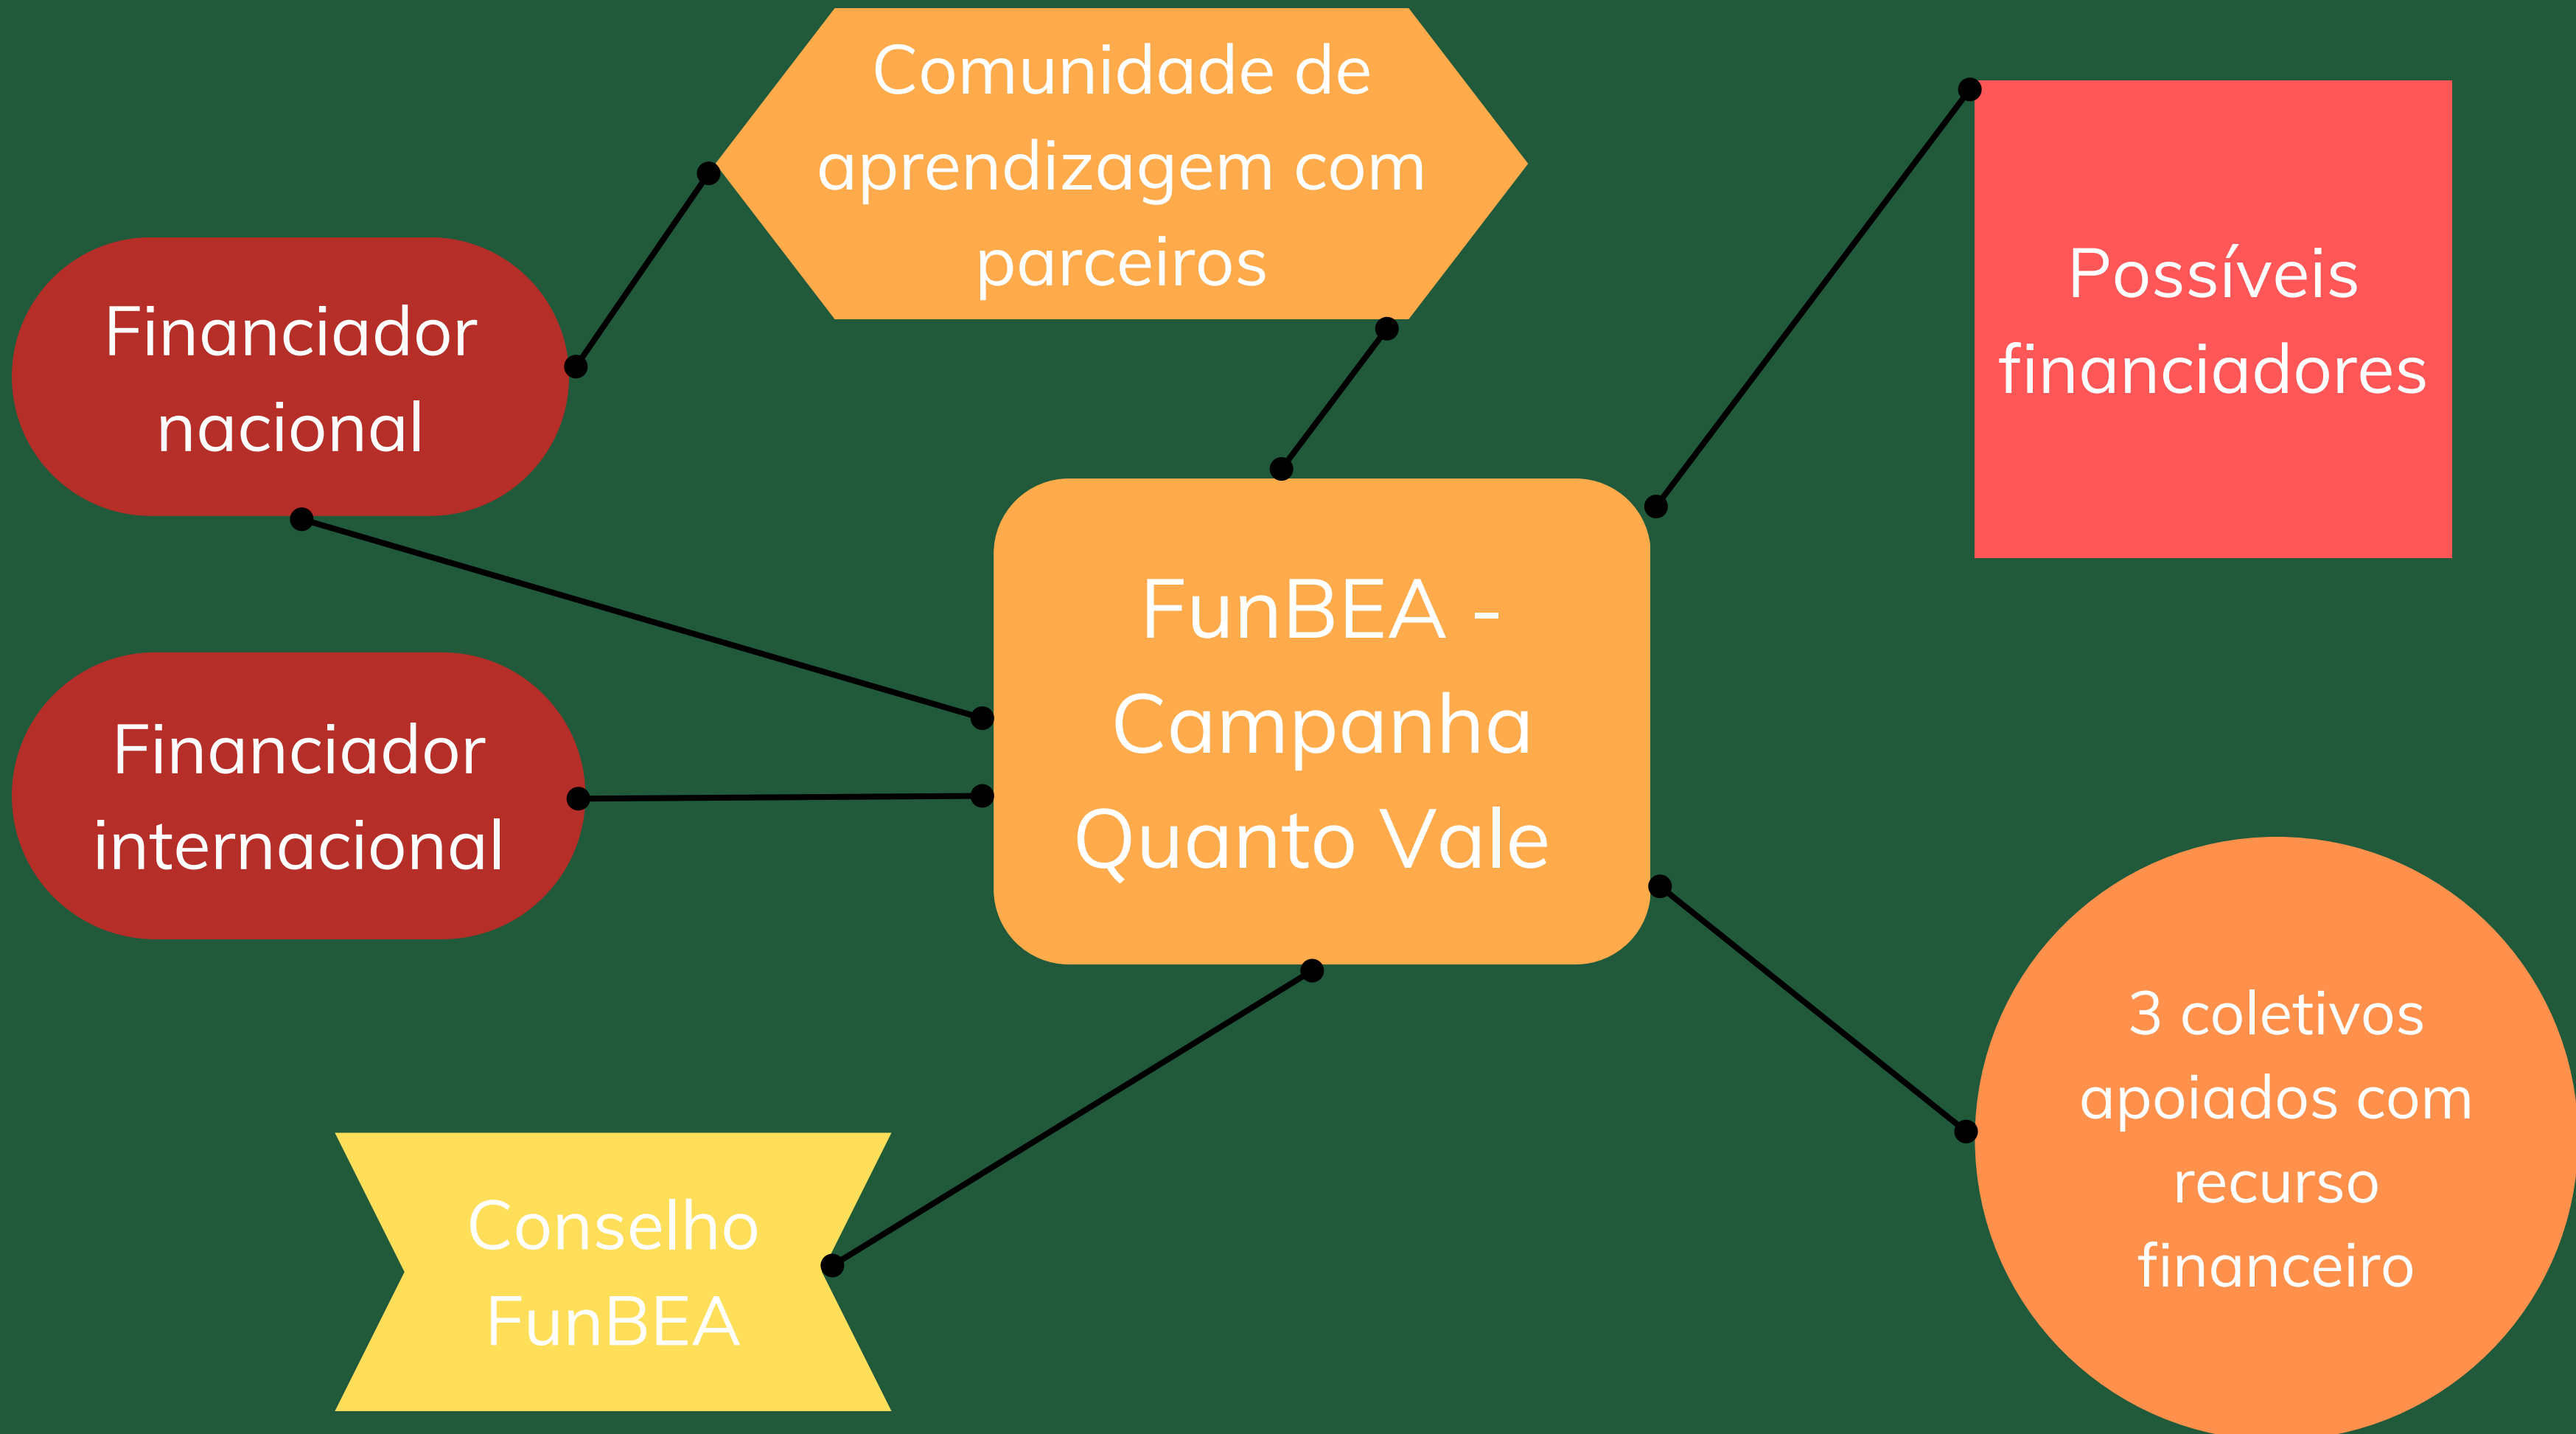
Comunidade de aprendizagem com parceiros

Possíveis financiadores

Financiador nacional

FunBEA - Campanha Quanto Vale

Financiador internacional

3 coletivos apoiados com recurso financeiro

Conselho FunBEA